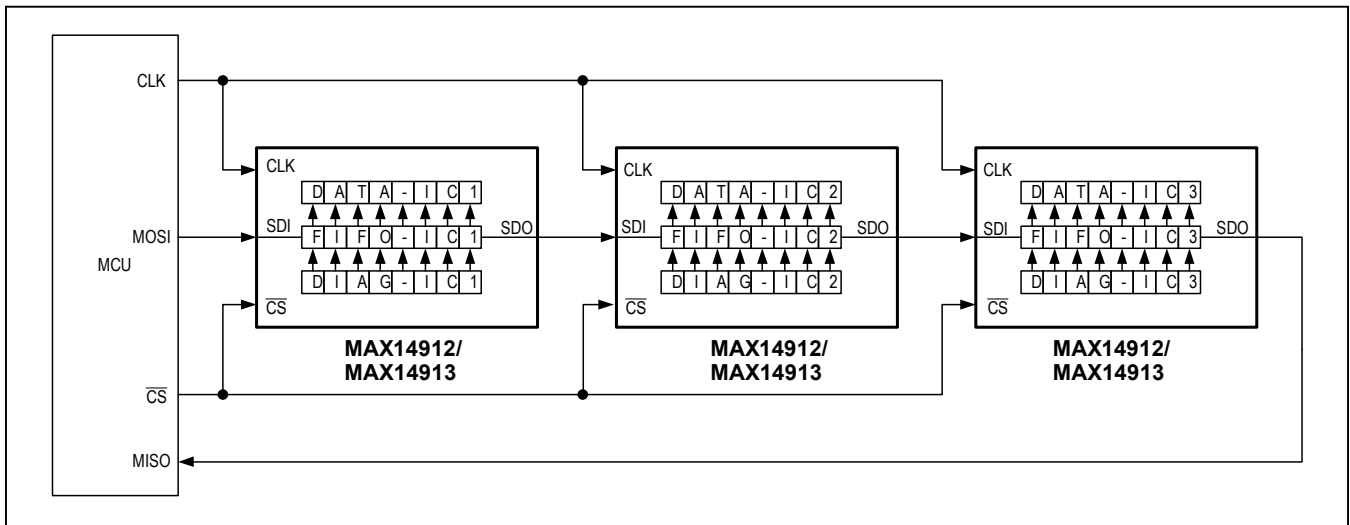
CLK

MOSI

MCU

$\overline{CS}$

MISO

CLK

D A T A - I C 1

SDI

F I F O - I C 1

SDO

D I A G - I C 1

$\overline{CS}$

MAX14912/
MAX14913

CLK

D A T A - I C 2

SDI

F I F O - I C 2

SDO

D I A G - I C 2

$\overline{CS}$

MAX14912/
MAX14913

CLK

D A T A - I C 3

SDI

F I F O - I C 3

SDO

D I A G - I C 3

$\overline{CS}$

MAX14912/
MAX14913